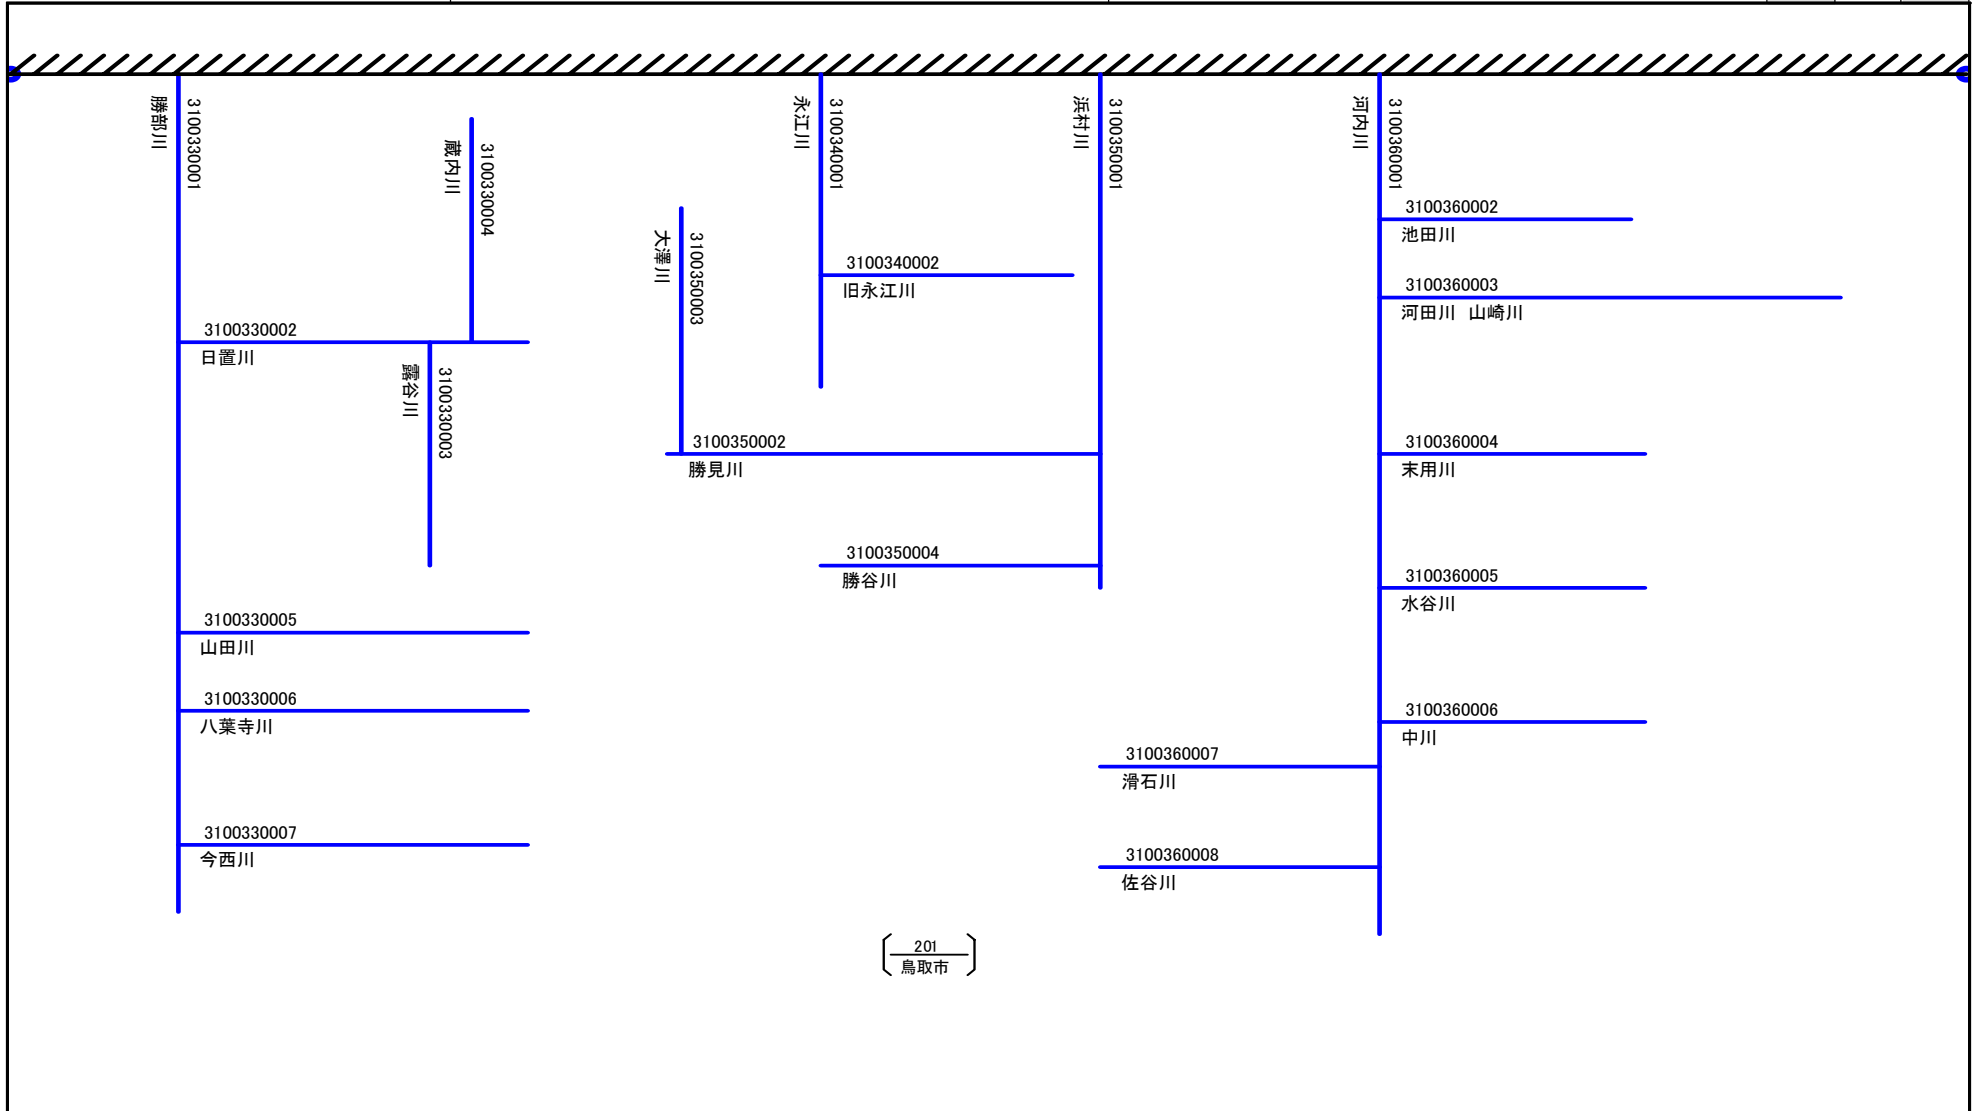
3100330001
勝部川

3100330004
蔵内川

3100330002
日置川

3100330003
露谷川

3100330005
山田川

3100330006
八葉寺川

3100330007
今西川

3100350003
大澤川

3100340001
永江川

3100340002
旧永江川

3100350002
勝見川

3100350004
勝谷川

3100350001
浜村川

3100360001
河内川

3100360002
池田川

3100360003
河田川　山崎川

3100360004
末用川

3100360005
水谷川

3100360006
中川

3100360007
滑石川

3100360008
佐谷川

201
鳥取市